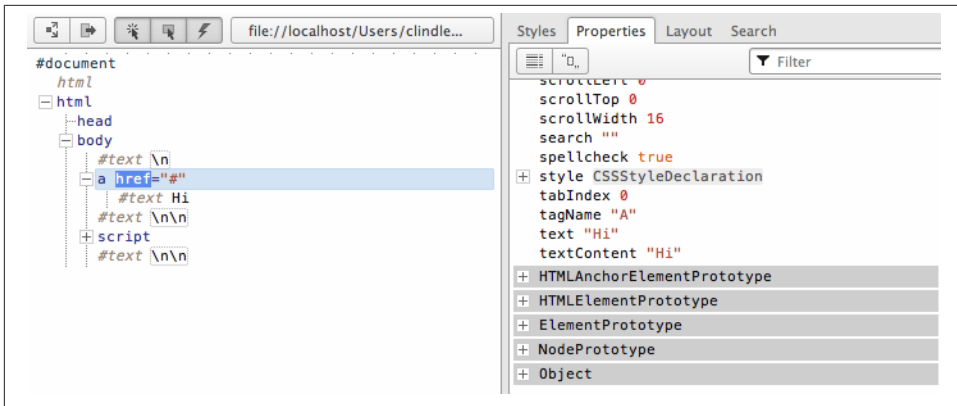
file://localhost/Users/clindle...

#document
html
html
head
body
#text \n
a href="#"
#text Hi
#text \n\n
script
#text \n\n

Styles Properties Layout Search

Filter

scrollLeft 0
scrollTop 0
scrollWidth 16
search ""
spellcheck true
style CSSStyleDeclaration
tabIndex 0
tagName "A"
text "Hi"
textContent "Hi"
HTMLAnchorElementPrototype
HTMLElementPrototype
ElementPrototype
NodePrototype
Object